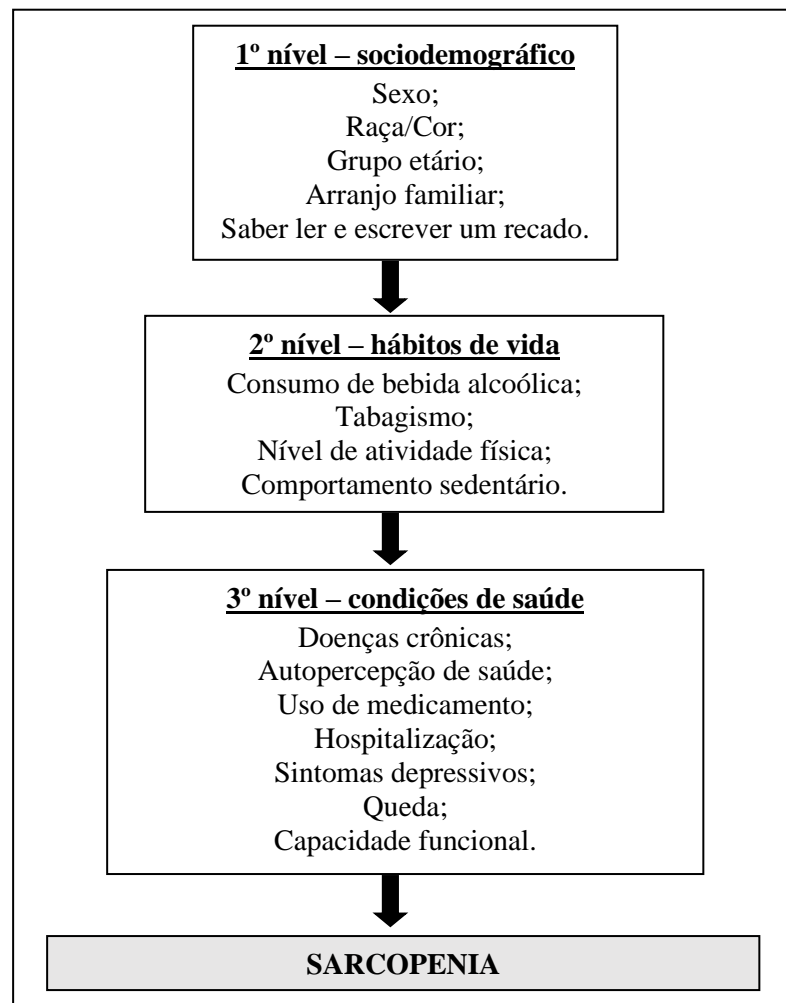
1º nível – sociodemográfico
Sexo;
Raça/Cor;
Grupo etário;
Arranjo familiar;
Saber ler e escrever um recado.

2º nível – hábitos de vida
Consumo de bebida alcoólica;
Tabagismo;
Nível de atividade física;
Comportamento sedentário.

3º nível – condições de saúde
Doenças crônicas;
Autopercepção de saúde;
Uso de medicamento;
Hospitalização;
Sintomas depressivos;
Queda;
Capacidade funcional.

SARCOPENIA